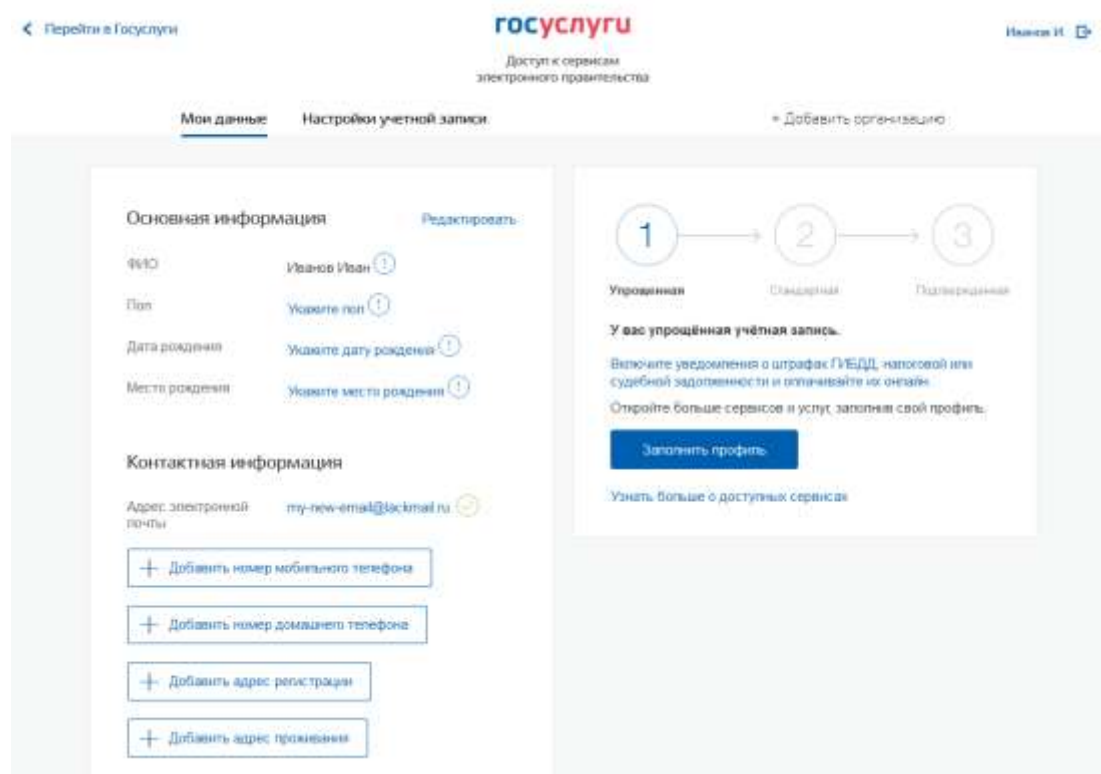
Перейти в Госуслуги

госуслуги

Доступ к сервисам электронного правительства

Иванов И.

Мои данные   Настройки учетной записи

+ Добавить организацию

Основная информация   Редактировать

ФИО   Иванов Иван

Пол   Укажите пол

Дата рождения   Укажите дату рождения

Место рождения   Укажите место рождения

Контактная информация

Адрес электронной почты   my-new-email@lackmail.ru

+ Добавить номер мобильного телефона

+ Добавить номер домашнего телефона

+ Добавить адрес регистрации

+ Добавить адрес проживания

1   2   3

Упрощенная   Стандартная   Подтвержденная

У вас упрощённая учётная запись.

Включите уведомления о штрафах ГИБДД, налоговой или судебной задолженности и оплачивайте их онлайн.

Откройте больше сервисов и услуг, заполнив свой профиль.

Заполнить профиль

Узнать больше о доступных сервисах